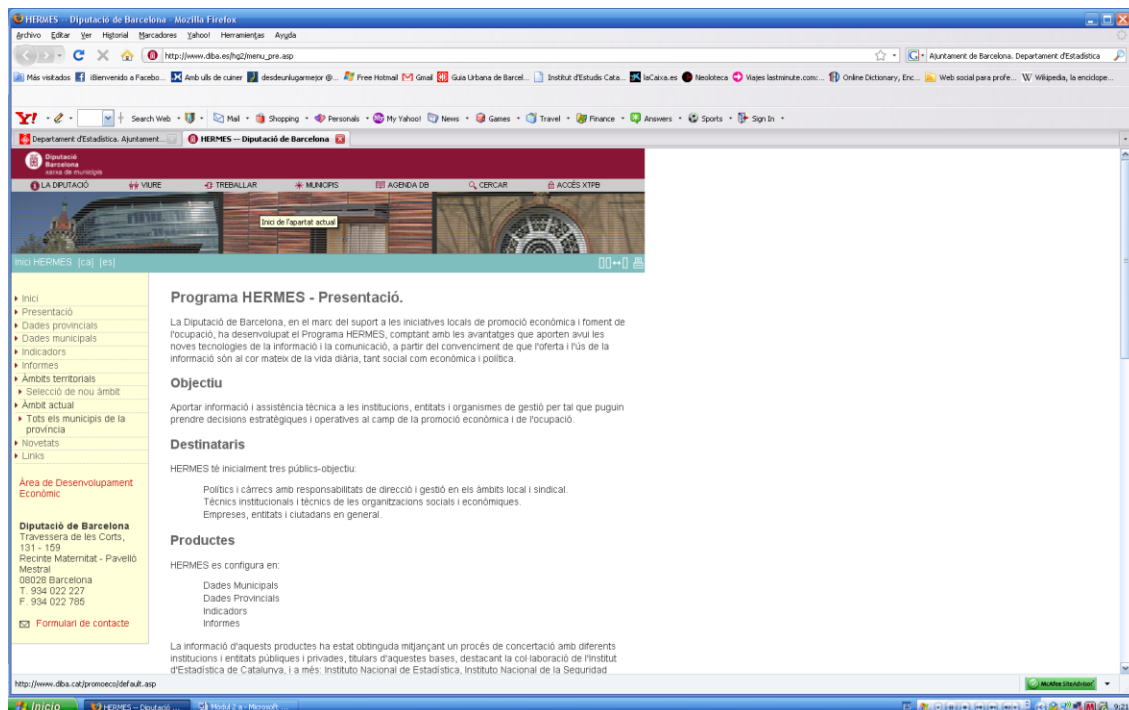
HERMES -- Diputació de Barcelona - Mozilla Firefox
Archivo Editar Ver Historial Marcadores Yahoo! Herramientas Ayuda
http://www.diba.es/hg2/menu_pre.asp
Ajuntament de Barcelona. Departament d'Estadística
Más visitados ¡Bienvenido a Facebo... Amb ulls de cuiner desdeunlugarmejor @... Free Hotmail Gmail Guia Urbana de Barcel... Institut d'Estudis Cata... laCaixa.es Neoloteca Viajes lastminute.com:... Online Dictionary, Enc... Web social para profe... Wikipedia, la enciclope...
Y! Search Web Mail Shopping Personals My Yahoo! News Games Travel Finance Answers Sports Sign In
Departament d'Estadística. Ajuntament... HERMES -- Diputació de Barcelona
Diputació Barcelona xarxa de municipis
LA DIPUTACIÓ VIURE TREBALLAR MUNICIPIS AGENDA DB CERCAR ACCÉS XTPB
Inici de l'apartat actual
Inici HERMES [ca] [es]

Inici
Presentació
Dades provincials
Dades municipals
Indicadors
Informes
Àmbits territorials
Selecció de nou àmbit
Àmbit actual
Tots els municipis de la província
Novetats
Links

Àrea de Desenvolupament Econòmic

Diputació de Barcelona
Travessera de les Corts, 131 - 159
Recinte Maternitat - Pavelló Mestral
08028 Barcelona
T. 934 022 227
F. 934 022 785

Formulari de contacte

Programa HERMES - Presentació.

La Diputació de Barcelona, en el marc del suport a les iniciatives locals de promoció econòmica i foment de l'ocupació, ha desenvolupat el Programa HERMES, comptant amb les avantatges que aporten avui les noves tecnologies de la informació i la comunicació, a partir del convenciment de que l'oferta i l'ús de la informació són al cor mateix de la vida diària, tant social com econòmica i política.

Objectiu

Aportar informació i assistència tècnica a les institucions, entitats i organismes de gestió per tal que puguin prendre decisions estratègiques i operatives al camp de la promoció econòmica i de l'ocupació.

Destinataris

HERMES té inicialment tres públics-objectiu:

Polítics i càrrecs amb responsabilitats de direcció i gestió en els àmbits local i sindical.
Tècnics institucionals i tècnics de les organitzacions socials i econòmiques.
Empreses, entitats i ciutadans en general.

Productes

HERMES es configura en:

Dades Municipals
Dades Provincials
Indicadors
Informes

La informació d'aquests productes ha estat obtinguda mitjançant un procés de concertació amb diferents institucions i entitats públiques i privades, titulars d'aquestes bases, destacant la col·laboració de l'Institut d'Estadística de Catalunya, i a més: Instituto Nacional de Estadística, Instituto Nacional de la Seguridad

http://www.diba.cat/promoeco/default.asp
McAfee SiteAdvisor
Inicio HERMES -- Diputació ... Modul 2 a - Microsoft ...
9:21